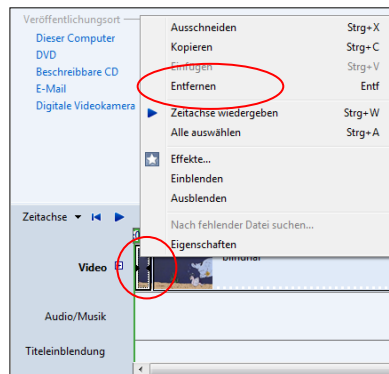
Veröffentlichungsort
Dieser Computer
DVD
Beschreibbare CD
E-Mail
Digitale Videokamera

Ausschneiden Strg+X
Kopieren Strg+C
Einfügen Strg+V
Entfernen Entf
Zeitachse wiedergeben Strg+W
Alle auswählen Strg+A
Effekte...
Einblenden
Ausblenden
Nach fehlender Datei suchen...
Eigenschaften

Zeitachse
Video
Audio/Musik
Titeleinblendung
Bildinal